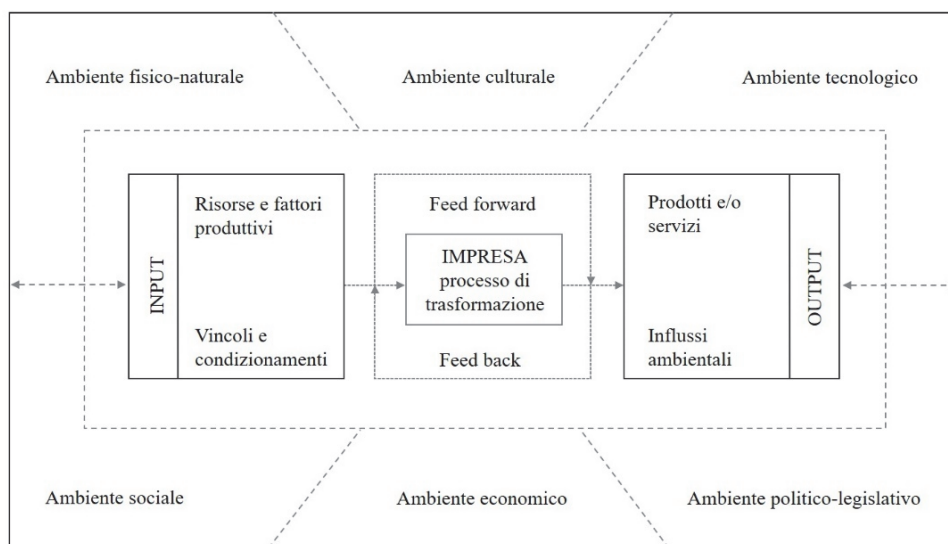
Ambiente fisico-naturale

Ambiente culturale

Ambiente tecnologico

INPUT

Risorse e fattori produttivi

Vincoli e condizionamenti

Feed forward

IMPRESA processo di trasformazione

Feed back

Prodotti e/o servizi

Influssi ambientali

OUTPUT

Ambiente sociale

Ambiente economico

Ambiente politico-legislativo